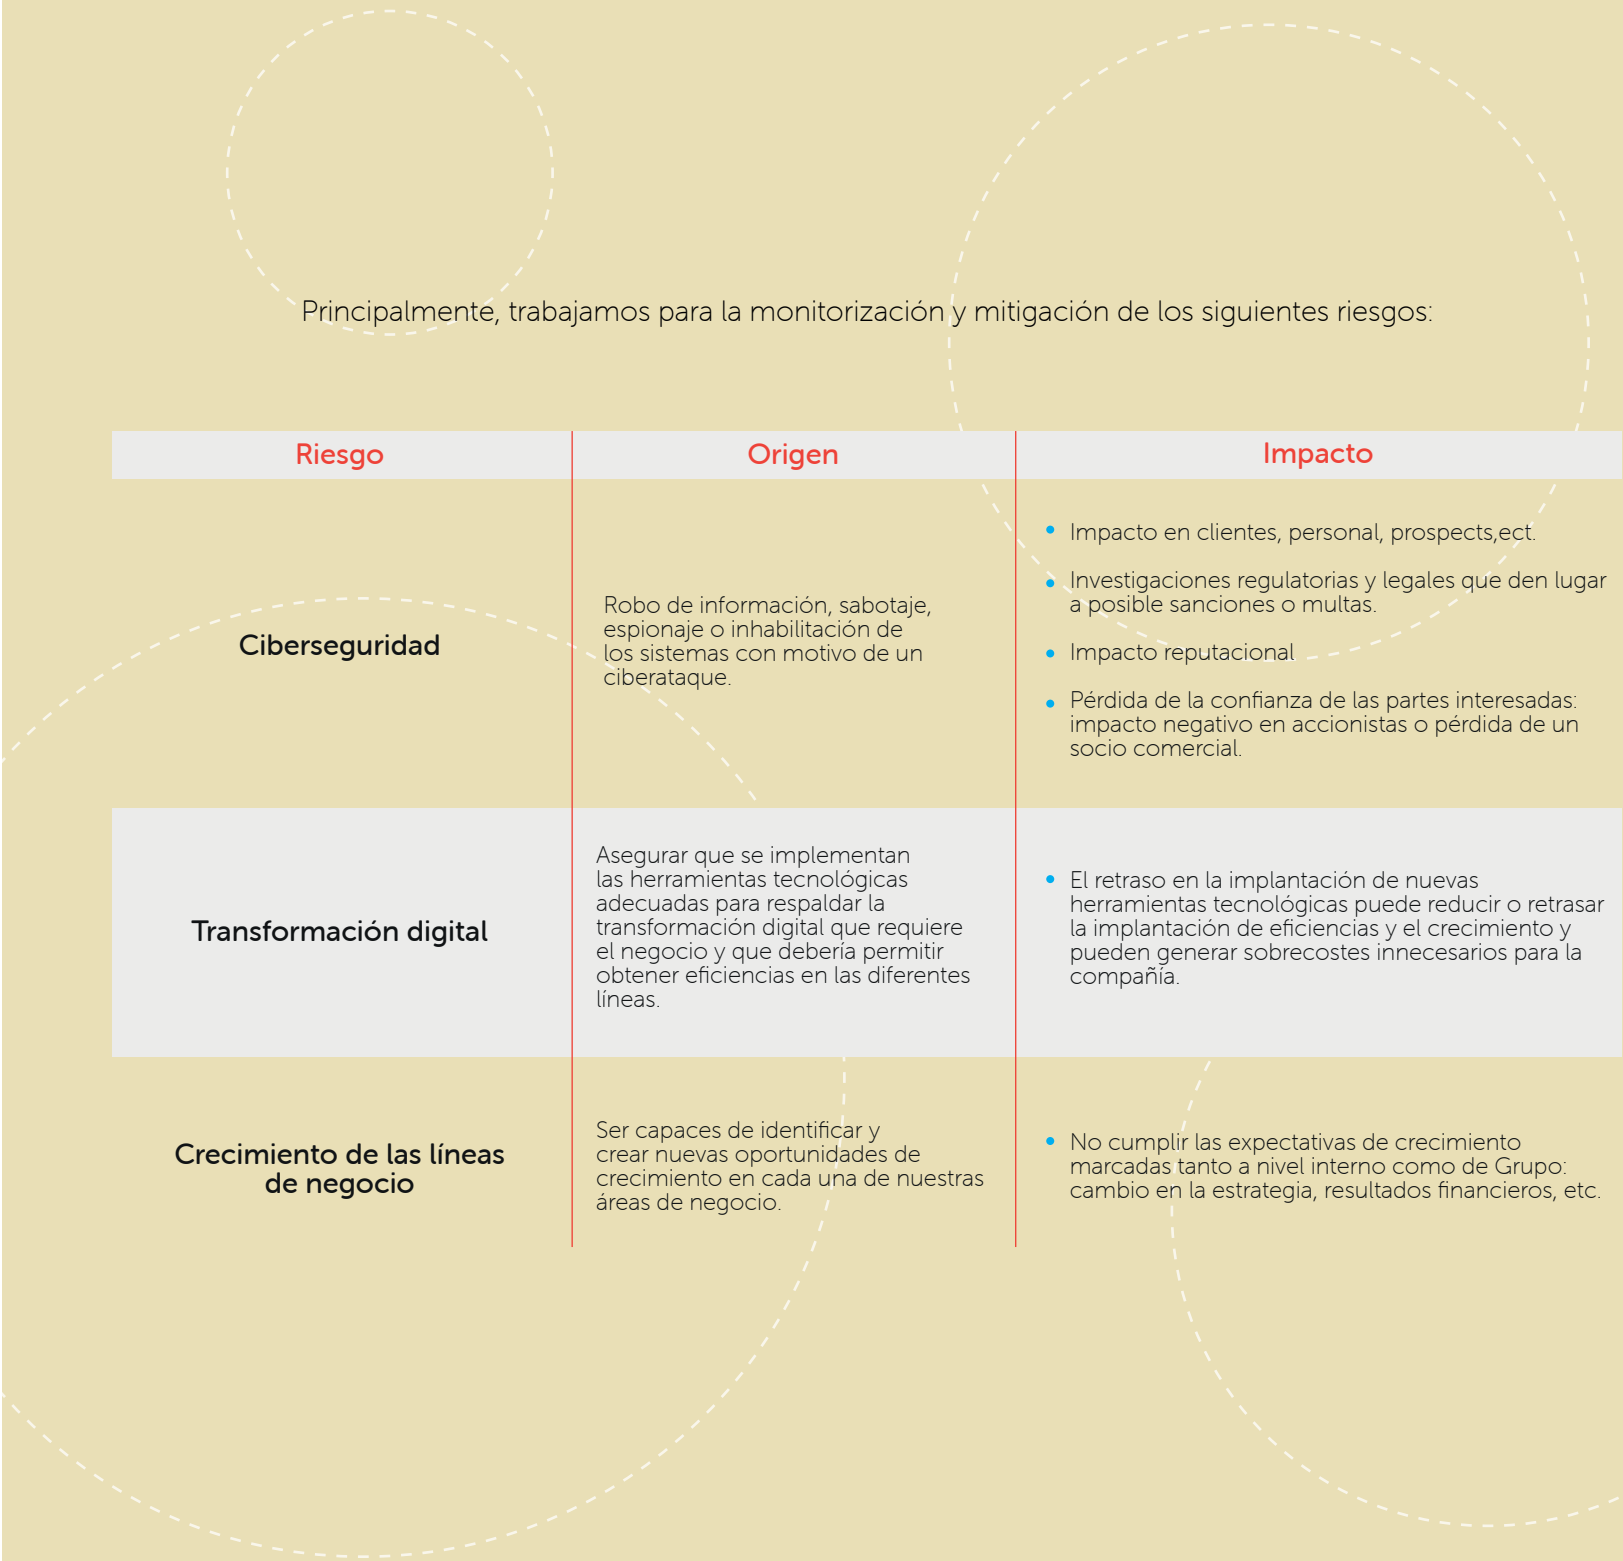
Principalmente, trabajamos para la monitorización y mitigación de los siguientes riesgos:

| Riesgo | Origen | Impacto |
|---|---|---|
| Ciberseguridad | Robo de información, sabotaje, espionaje o inhabilitación de los sistemas con motivo de un ciberataque. | • Impacto en clientes, personal, prospects,ect. • Investigaciones regulatorias y legales que den lugar a posible sanciones o multas. • Impacto reputacional • Pérdida de la confianza de las partes interesadas: impacto negativo en accionistas o pérdida de un socio comercial. |
| Transformación digital | Asegurar que se implementan las herramientas tecnológicas adecuadas para respaldar la transformación digital que requiere el negocio y que debería permitir obtener eficiencias en las diferentes líneas. | • El retraso en la implantación de nuevas herramientas tecnológicas puede reducir o retrasar la implantación de eficiencias y el crecimiento y pueden generar sobrecostes innecesarios para la compañía. |
| Crecimiento de las líneas de negocio | Ser capaces de identificar y crear nuevas oportunidades de crecimiento en cada una de nuestras áreas de negocio. | • No cumplir las expectativas de crecimiento marcadas tanto a nivel interno como de Grupo: cambio en la estrategia, resultados financieros, etc. |